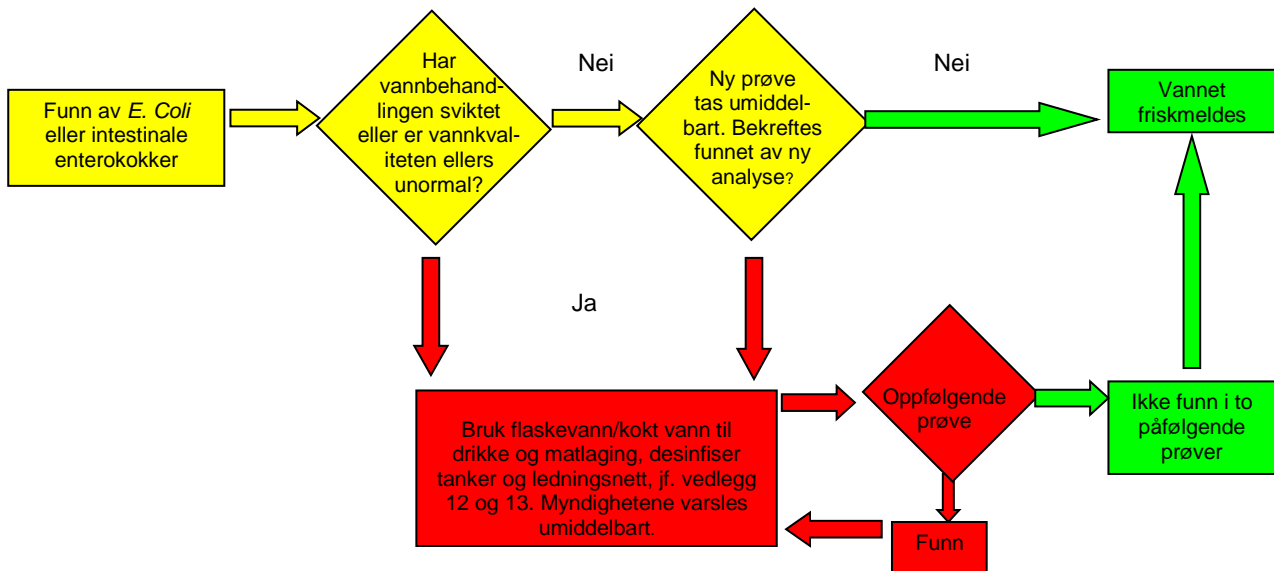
Funn av *E. Coli* eller intestinale enterokokker

Har vannbehandlingen sviktet eller er vannkvaliteten ellers unormal?

Nei

Ny prøve tas umiddelbart. Bekreftes funnet av ny analyse?

Nei

Vannet friskmeldes

Ja

Bruk flaskevann/kokt vann til drikke og matlaging, desinfiser tanker og ledningsnett, jf. vedlegg 12 og 13. Myndighetene varsles umiddelbart.

Oppfølgende prøve

Ikke funn i to påfølgende prøver

Funn